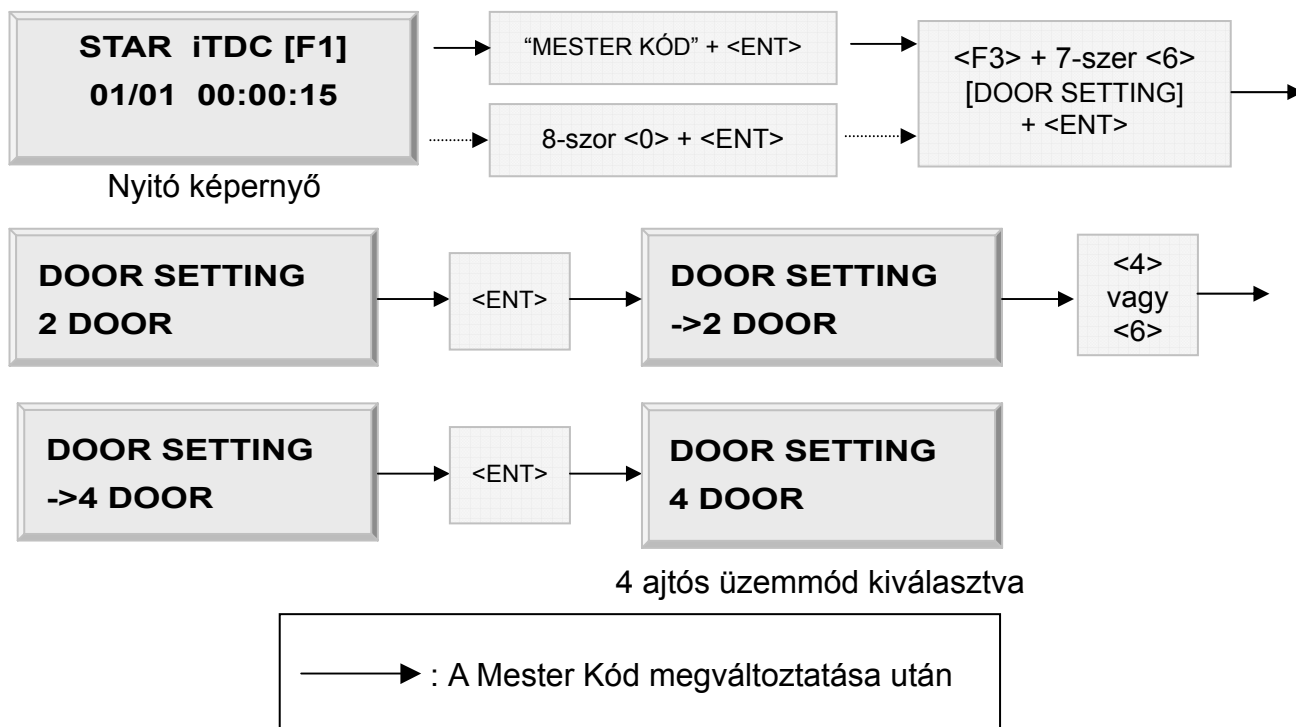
STAR iTDC [F1]
01/01 00:00:15

Nyitó képernyő

"MESTER KÓD" + <ENT>

8-szor <0> + <ENT>

<F3> + 7-szer <6>
[DOOR SETTING]
+ <ENT>

DOOR SETTING
2 DOOR

<ENT>

DOOR SETTING
->2 DOOR

<4>
vagy
<6>

DOOR SETTING
->4 DOOR

<ENT>

DOOR SETTING
4 DOOR

4 ajtós üzemmód kiválasztva

: A Mester Kód megváltoztatása után